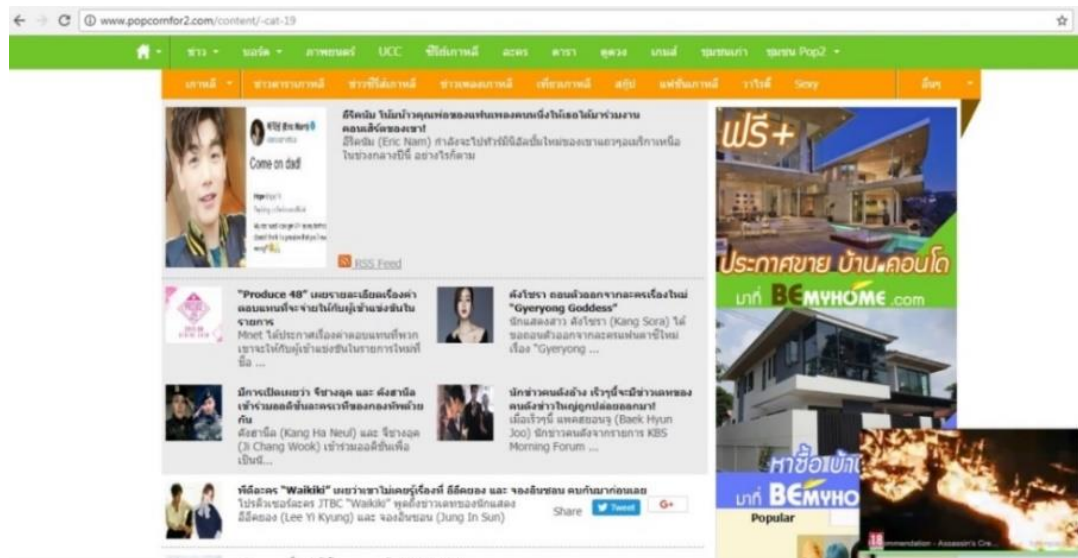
www.popcornfor2.com/content/-cat-19

ข่าว ▾ บอร์ด ▾ ภาพยนตร์ UCC ซีรีส์เกาหลี ละคร ดารา ดูดวง เกมส์ ชุมชนเก่า ชุมชน Pop2 ▾

เกาหลี ▾ ข่าวดาราเกาหลี ข่าวซีรีส์เกาหลี ข่าวเพลงเกาหลี เที่ยวเกาหลี สกู๊ป แฟชั่นเกาหลี วาไรตี้ Sexy อื่นๆ

Come on dad!

อีริคนัม ไปไม่บ้าวคุณพ่อของแฟนเพลงคนหนึ่งให้เธอได้มาร่วมงานคอนเสิร์ตของเขา!
อีริคนัม (Eric Nam) กำลังจะไปทัวร์มินิอัลบั้มใหม่ของเขาทั่วอเมริกาเหนือในช่วงกลางปีนี้ อย่างไรก็ตาม

RSS Feed

"Produce 48" เผยรายละเอียดเรื่องค่าตอบแทนที่จะจ่ายให้กับผู้เข้าแข่งขันรายการ
Mnet ได้ประกาศเรื่องค่าตอบแทนที่พวกเขาจะให้กับผู้เข้าแข่งขันในรายการใหม่ที่ชื่อ ...

คังโซรา ถอนตัวออกจากละครเรื่องใหม่ "Gyeryong Goddess"
นักแสดงสาว คังโซรา (Kang Sora) ได้ขอถอนตัวออกจากละครแฟนตาซีใหม่เรื่อง "Gyeryong ...

มีการเปิดเผยว่า จีชางอุค และ คังฮานึล เข้าร่วมออดิชั่นละครทีของกองทัพด้วยกัน
คังฮานึล (Kang Ha Neul) และ จีชางอุค (Ji Chang Wook) เข้าร่วมออดิชั่นเพื่อเป็นนี...

นักข่าวคนดังอ้าง เจ้ารู้นี่จะมีข่าวเลทของคนดังข่าวใหญ่ถูกปล่อยออกมา!
เมื่อเร็วๆนี้ แพคฮยอนจู (Baek Hyun Joo) นักข่าวคนดังจากรายการ KBS Morning Forum ...

ทีดีละคร "Waikiki" เผยว่าเขาไม่เคยรู้เรื่องที่ อีอีคยอง และ จองอินซอน คบกันมาก่อนเลย
โปรดิวเซอร์ละคร JTBC "Waikiki" พูดถึงข่าวเดทของนักแสดง อีอีคยอง (Lee Yi Kyung) และ จองอินซอน (Jung In Sun)

Share Tweet G+

ฟรี+
ประกาศขาย บ้าน.คอนโด
ที่ BEMYHOME.com
หาซื้อบ้าน
ที่ BEMYHO
Popular
mmendation - Assassin's Cre...